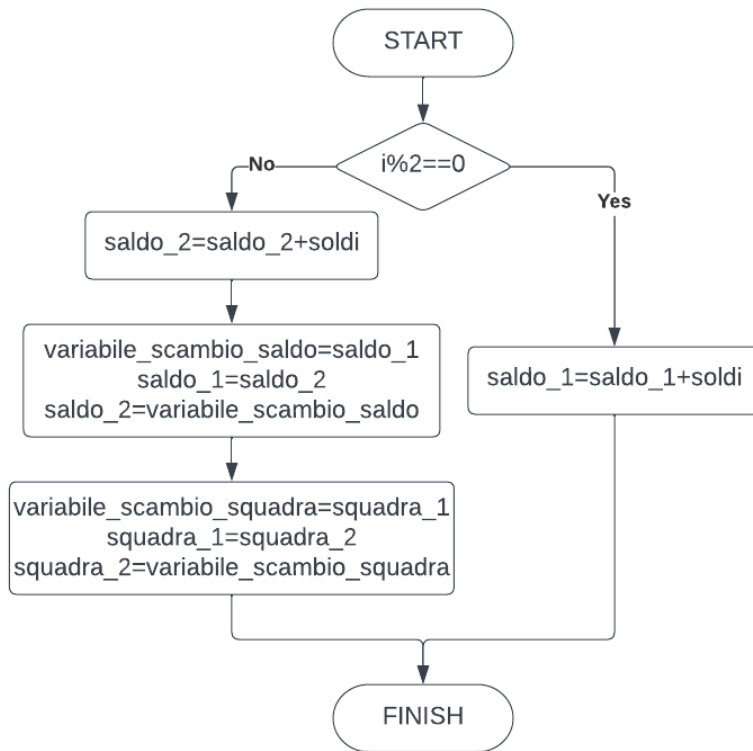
START

i%2==0

No

Yes

saldo_2=saldo_2+soldi

variabile_scambio_saldo=saldo_1
saldo_1=saldo_2
saldo_2=variabile_scambio_saldo

saldo_1=saldo_1+soldi

variabile_scambio_squadra=squadra_1
squadra_1=squadra_2
squadra_2=variabile_scambio_squadra

FINISH